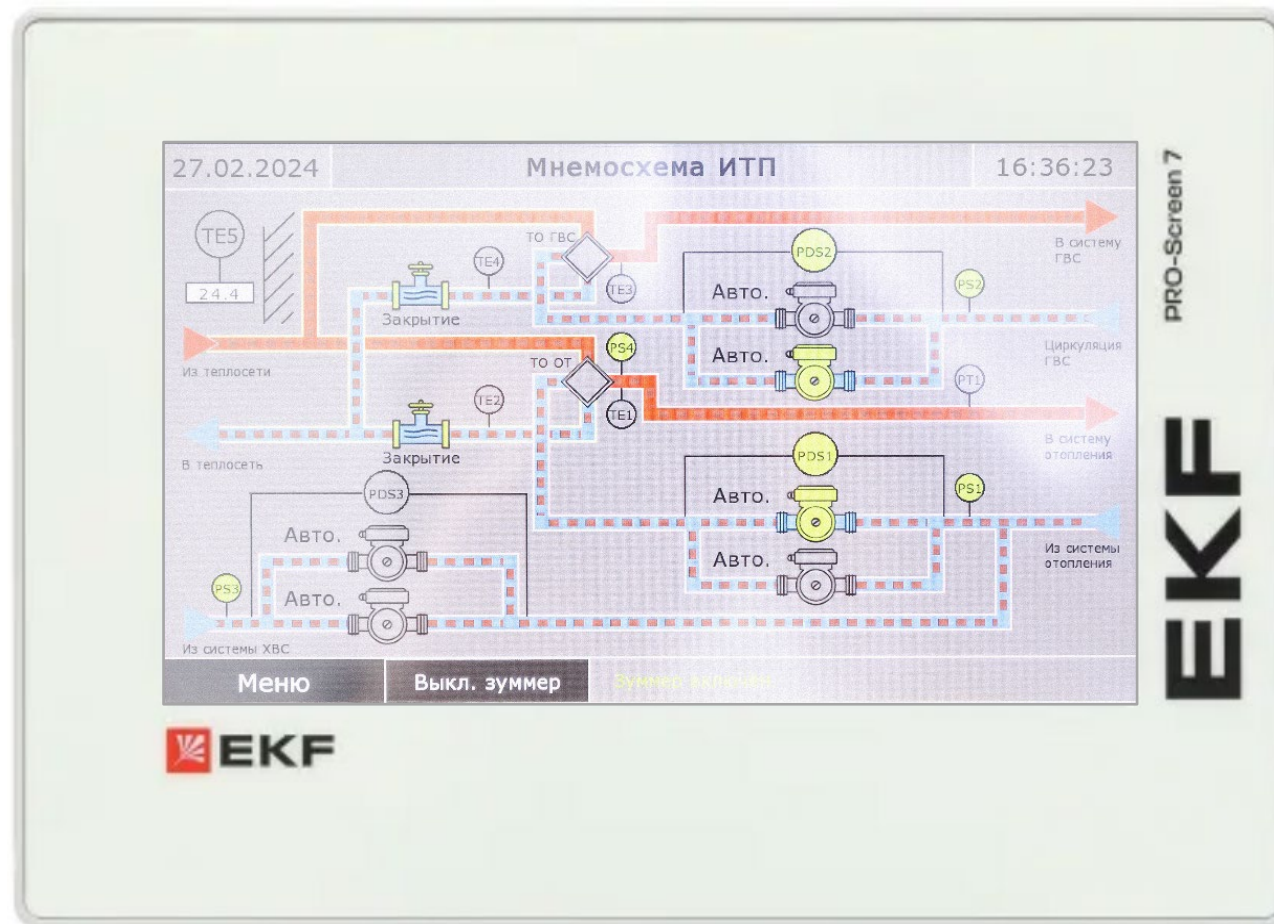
27.02.2024

Мнемосхема ИТП

16:36:23

TE5

24.4

TE4

ТО ГВС

TE3

PDS2

В систему ГВС

PS2

Закрытие

Авто.

Циркуляция ГВС

Из теплосети

ТО ОТ

PS4

Авто.

PT1

TE2

TE1

В систему отопления

В теплосеть

Закрытие

PDS1

PDS3

Авто.

PS1

Авто.

Из системы отопления

Авто.

PS3

Авто.

Из системы ХВС

Меню

Выкл. зуммер

Зуммер включен

PRO-Screen 7

EKF

EKF